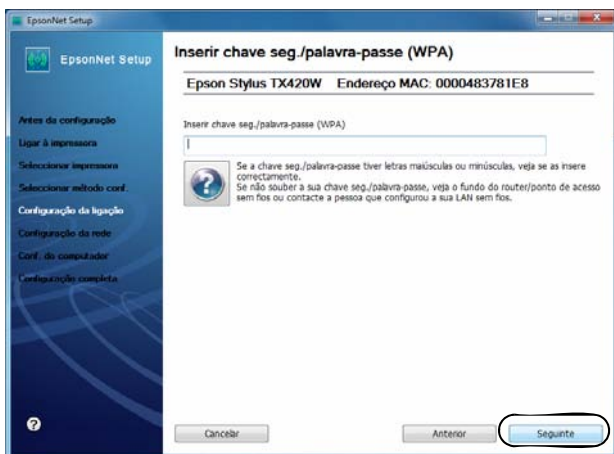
EpsonNet Setup

EpsonNet Setup

Inserir chave seg./palavra-passe (WPA)

Epson Stylus TX420W Endereço MAC: 0000483781E8

Antes da configuração
Ligar à impressora
Seleccionar impressora
Seleccionar método conf.
Configuração da ligação
Configuração da rede
Conf. do computador
Configuração completa

Inserir chave seg./palavra-passe (WPA)

Se a chave seg./palavra-passe tiver letras maiúsculas ou minúsculas, veja se as insere correctamente.
Se não souber a sua chave seg./palavra-passe, veja o fundo do router/ponto de acesso sem fios ou contacte a pessoa que configurou a sua LAN sem fios.

?

Cancelar

Anterior

Seguinte